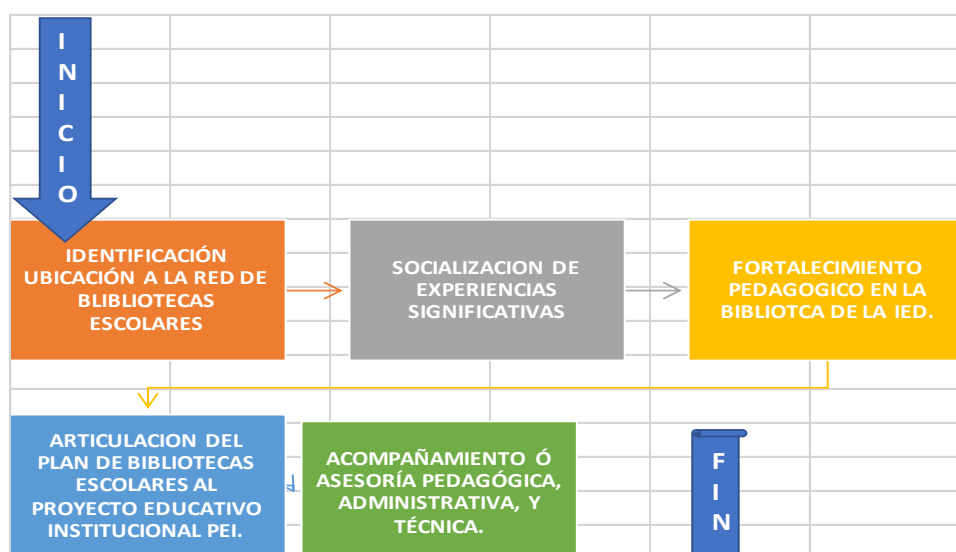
I
N
I
C
I
O

IDENTIFICACIÓN UBICACIÓN A LA RED DE BLIBLIOTECAS ESCOLARES

SOCIALIZACION DE EXPERIENCIAS SIGNIFICATIVAS

FORTALECIMIENTO PEDAGOGICO EN LA BIBLIOTCA DE LA IED.

ARTICULACION DEL PLAN DE BIBLIOTECAS ESCOLARES AL PROYECTO EDUCATIVO INSTITUCIONAL PEI.

ACOMPAÑAMIENTO Ó ASESORÍA PEDAGÓGICA, ADMINISTRATIVA, Y TÉCNICA.

F
I
N